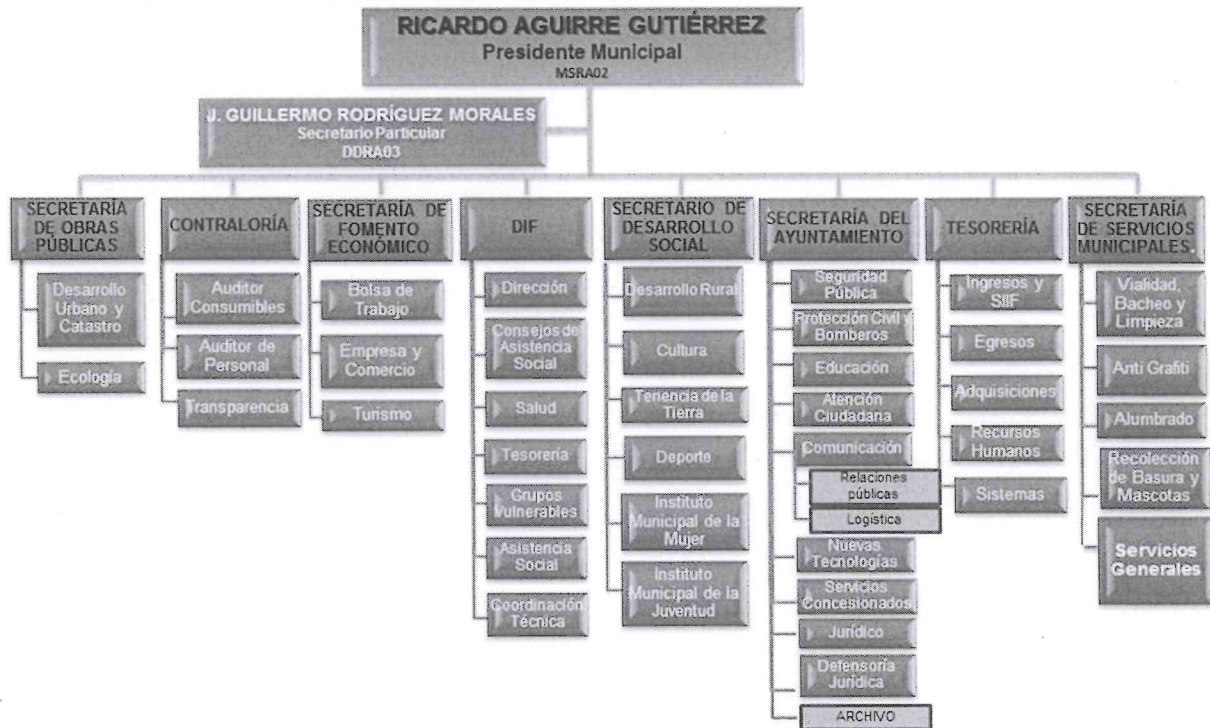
RICARDO AGUIRRE GUTIÉRREZ
Presidente Municipal
MSRA02

J. GUILLERMO RODRÍGUEZ MORALES
Secretario Particular
DDRA03

SECRETARÍA DE OBRAS PÚBLICAS
Desarrollo Urbano y Catastro
Ecología

CONTRALORÍA
Auditor Consumibles
Auditor de Personal
Transparencia

SECRETARÍA DE FOMENTO ECONÓMICO
Bolsa de Trabajo
Empresa y Comercio
Turismo

DIF
Dirección
Consejos de Asistencia Social
Salud
Tesorería
Grupos Vulnerables
Asistencia Social
Coordinación Técnica

SECRETARIO DE DESARROLLO SOCIAL
Desarrollo Rural
Cultura
Tenencia de la Tierra
Deporte
Instituto Municipal de la Mujer
Instituto Municipal de la Juventud

SECRETARÍA DEL AYUNTAMIENTO
Seguridad Pública
Protección Civil y Bomberos
Educación
Atención Ciudadana
Comunicación
Relaciones públicas
Logística
Nuevas Tecnologías
Servicios Concesionados
Jurídico
Defensoría Jurídica
ARCHIVO

TESORERÍA
Ingresos y SIIF
Egresos
Adquisiciones
Recursos Humanos
Sistemas

SECRETARÍA DE SERVICIOS MUNICIPALES.
Vialidad, Bacheo y Limpieza
Anti Grafiti
Alumbrado
Recolección de Basura y Mascotas
Servicios Generales